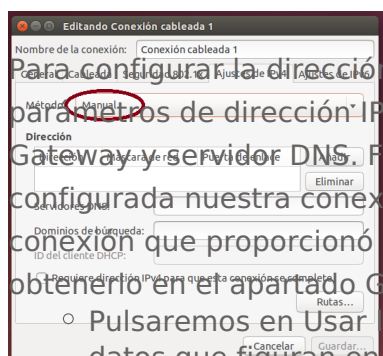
Editando Conexión cableada 1

Nombre de la conexión: Conexión cableada 1

General Cableada Seguridad 802.1X Ajustes de IPv4 Ajustes de IPv6

Método: Manual

Dirección

Dirección Máscara de red Puerta de enlace Añadir

Eliminar

Servidores DNS:

Dominios de búsqueda:

ID del cliente DHCP:

Requiere dirección IPv4 para que esta conexión se complete

Rutas...

Cancelar Guardar...

Para configurar la direcció parámetros de dirección IP Gateway y servidor DNS. F configurada nuestra conex conexión que proporcionó obtenerlo en el apartado G

○ Pulsaremos en Usar datos que figuran en